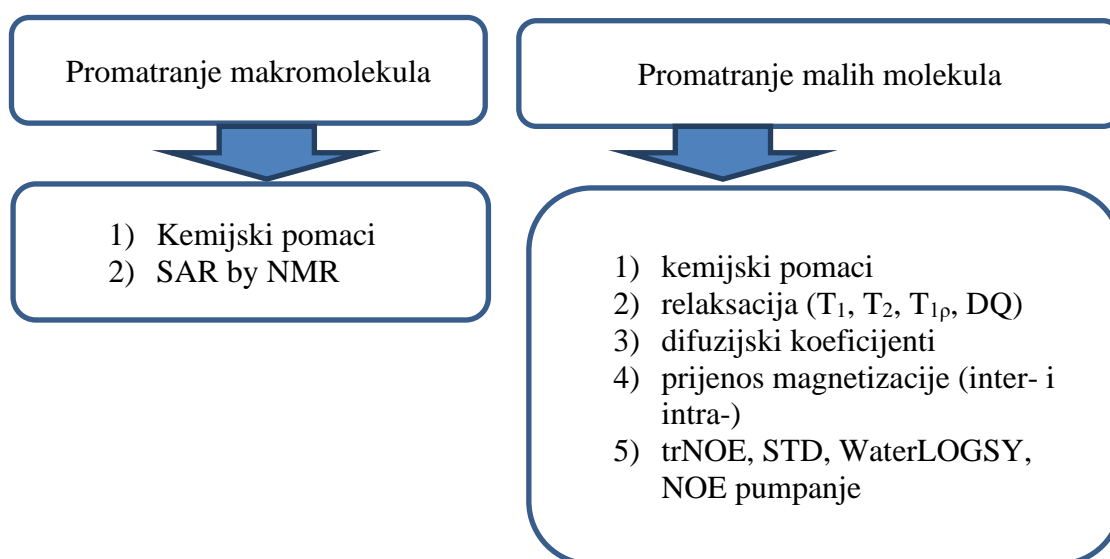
Promatranje makromolekula

1) Kemijski pomaci
2) SAR by NMR

Promatranje malih molekula

1) kemijski pomaci
2) relaksacija ($T_1$, $T_2$, $T_{1\rho}$, DQ)
3) difuzijski koeficijenti
4) prijenos magnetizacije (inter- i intra-)
5) trNOE, STD, WaterLOGSY, NOE pumpanje